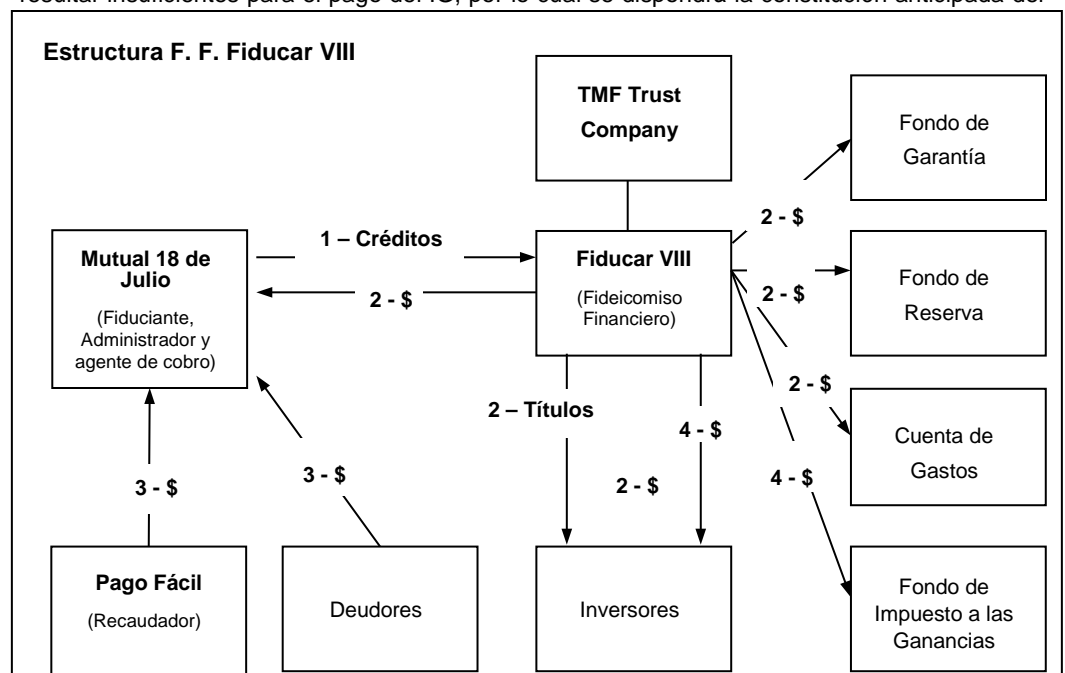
resultar insuficientes para el pago del IG, por lo cual se dispondrá la constitución anticipada del

Estructura F. F. Fiducar VIII

TMF Trust Company

Fondo de Garantía

Mutual 18 de Julio

(Fiduciante, Administrador y agente de cobro)

1 – Créditos

2 - $

Fiducar VIII

(Fideicomiso Financiero)

2 - $

2 - $

Fondo de Reserva

2 - $

Cuenta de Gastos

2 – Títulos

4 - $

2 - $

4 - $

3 - $

3 - $

Pago Fácil

(Recaudador)

Deudores

Inversores

Fondo de Impuesto a las Ganancias